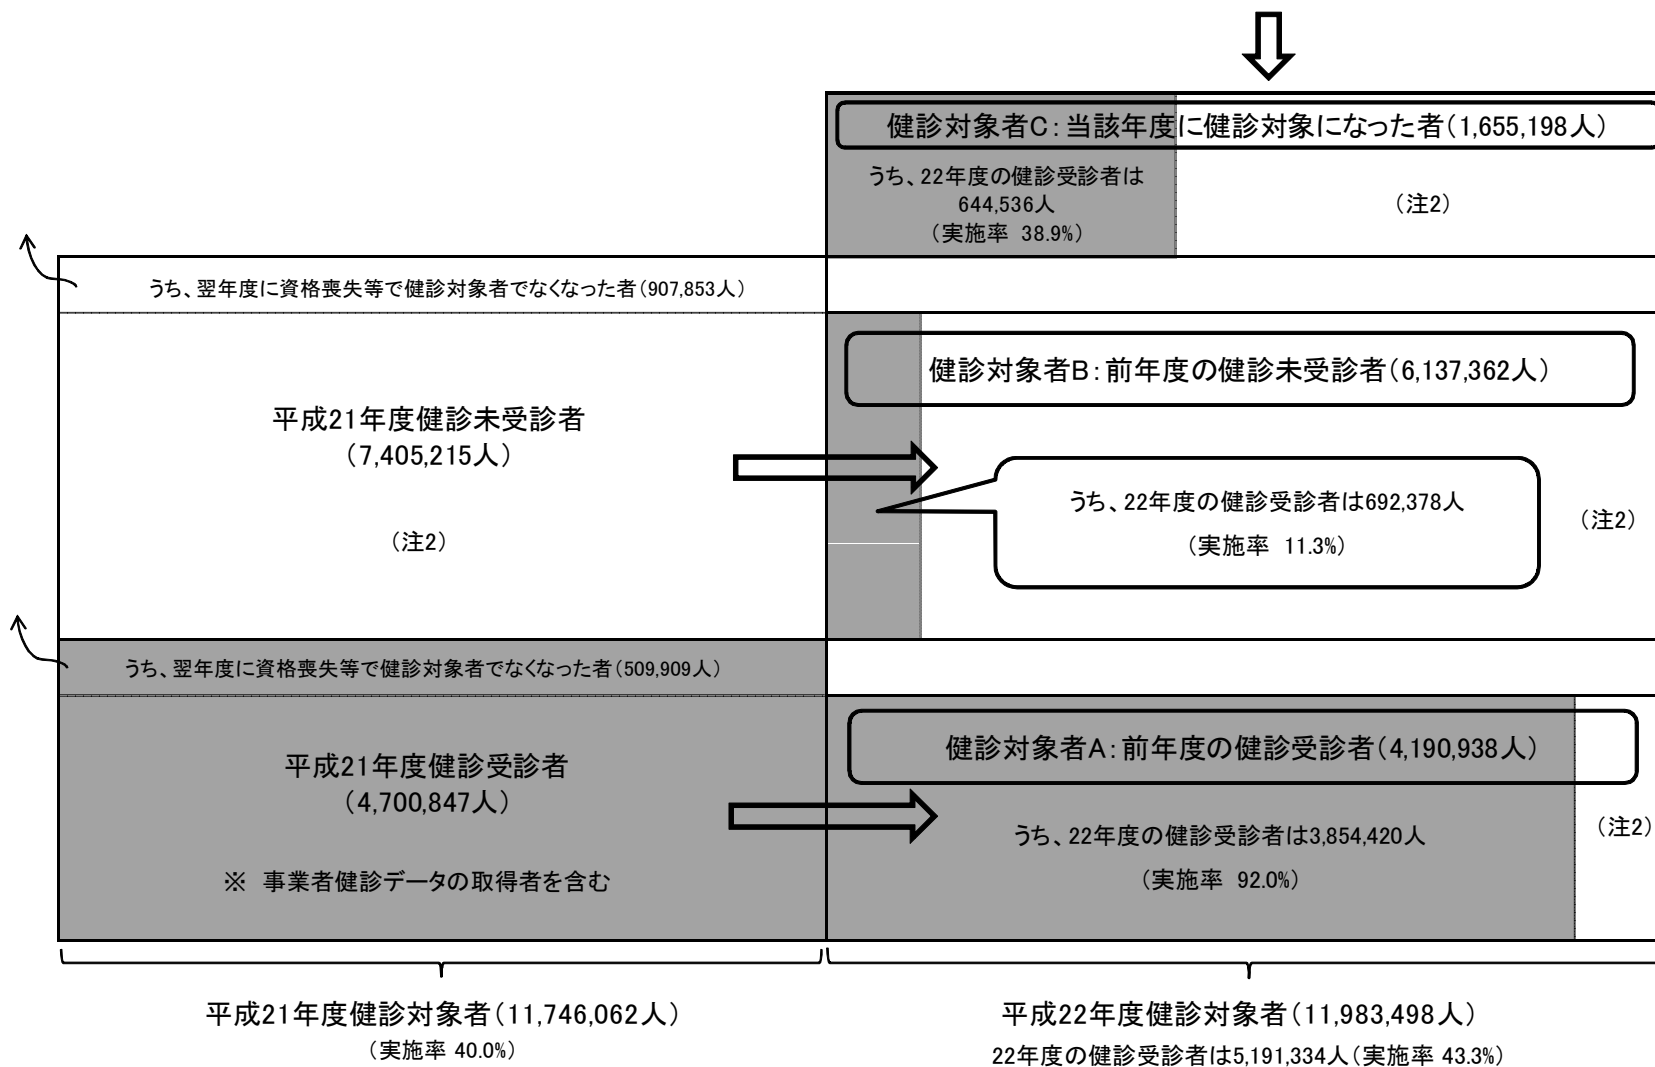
健診対象者C：当該年度に健診対象になった者（1,655,198人）

うち、22年度の健診受診者は644,536人（実施率 38.9%）

（注2）

うち、翌年度に資格喪失等で健診対象者でなくなった者（907,853人）

平成21年度健診未受診者（7,405,215人）

（注2）

健診対象者B：前年度の健診未受診者（6,137,362人）

うち、22年度の健診受診者は692,378人（実施率 11.3%）

（注2）

うち、翌年度に資格喪失等で健診対象者でなくなった者（509,909人）

平成21年度健診受診者（4,700,847人）

※ 事業者健診データの取得者を含む

健診対象者A：前年度の健診受診者（4,190,938人）

うち、22年度の健診受診者は3,854,420人（実施率 92.0%）

（注2）

平成21年度健診対象者（11,746,062人）
（実施率 40.0%）

平成22年度健診対象者（11,983,498人）
22年度の健診受診者は5,191,334人（実施率 43.3%）